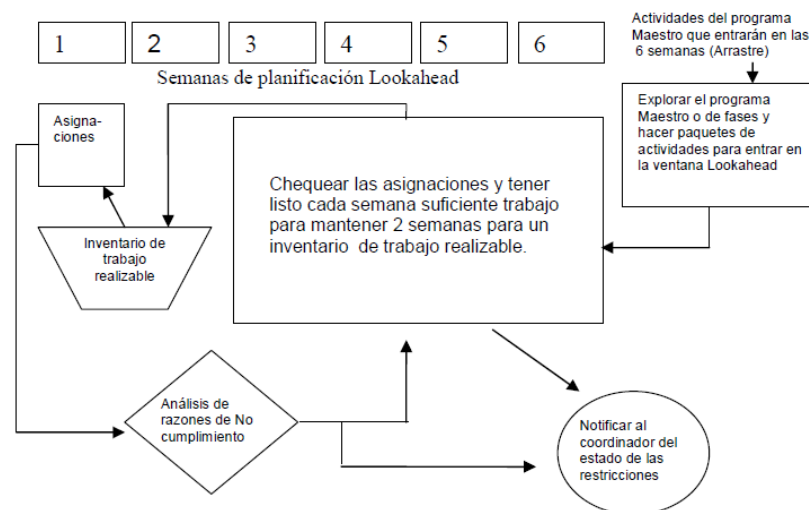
1
2
3
4
5
6

Semanas de planificación Lookahead

Actividades del programa Maestro que entrarán en las 6 semanas (Arrastre)

Asignaciones

Explorar el programa Maestro o de fases y hacer paquetes de actividades para entrar en la ventana Lookahead

Chequear las asignaciones y tener listo cada semana suficiente trabajo para mantener 2 semanas para un inventario de trabajo realizable.

Inventario de trabajo realizable

Análisis de razones de No cumplimiento

Notificar al coordinador del estado de las restricciones